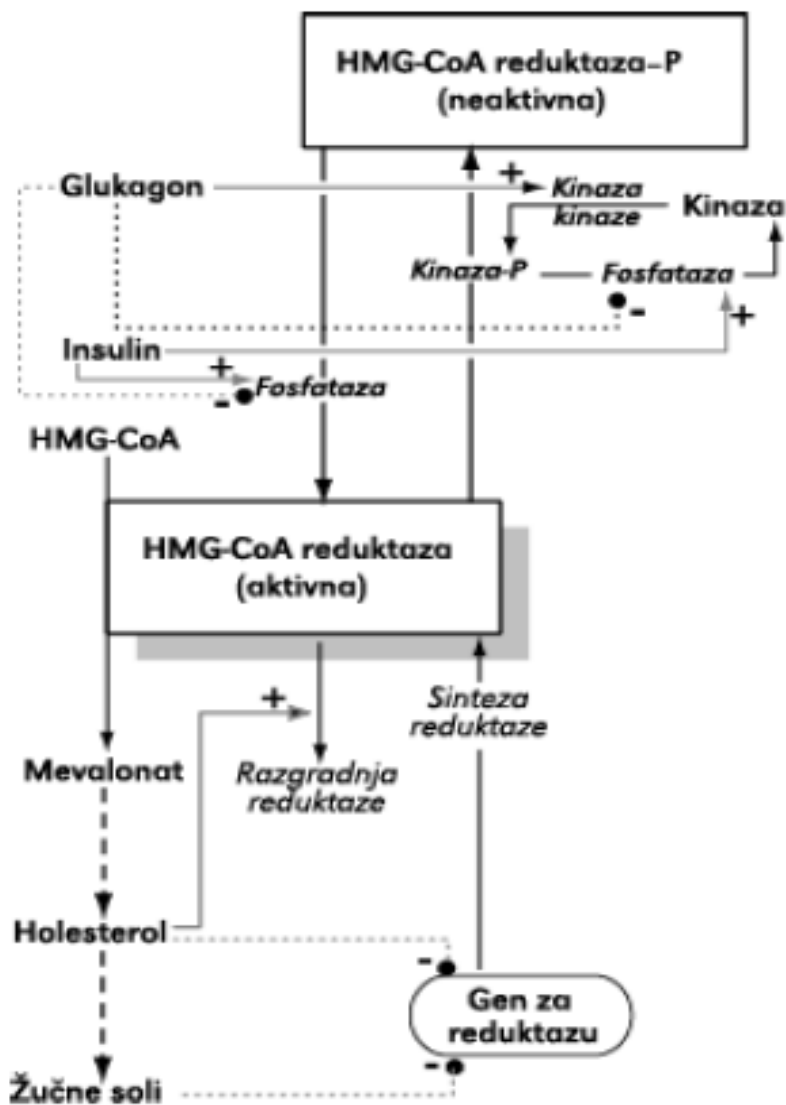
HMG-CoA reduktaza–P
(neaktivna)

Glukagon

+

Kinaza kinaze

Kinaza

Kinaza-P

Fosfataza

-

+

Insulin

+

-

Fosfataza

HMG-CoA

HMG-CoA reduktaza
(aktivna)

+

Sinteza reduktaze

Mevalonat

Razgradnja reduktaze

Holesterol

-

Gen za reduktazu

-

Žučne soli